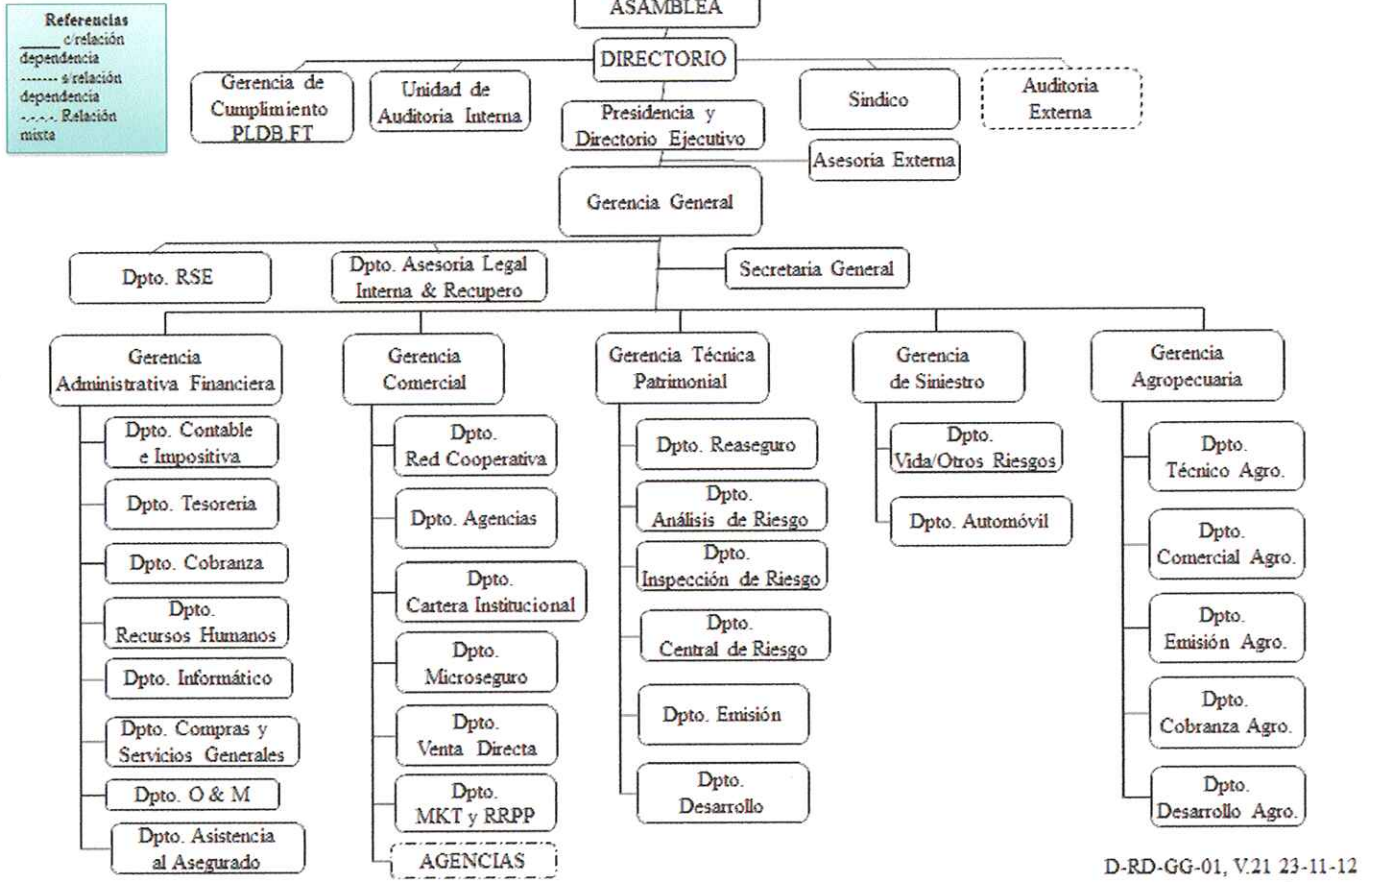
Referencias
_____ c/relación dependencia
------- s/relación dependencia
-.-.-.- Relación mixta

ASAMBLEA

DIRECTORIO

Gerencia de Cumplimiento PLDB FT

Unidad de Auditoria Interna

Presidencia y Directorio Ejecutivo

Sindico

Auditoria Externa

Asesoria Externa

Gerencia General

Dpto. RSE

Dpto. Asesoria Legal Interna & Recupero

Secretaria General

Gerencia Administrativa Financiera

Dpto. Contable e Impositiva

Dpto. Tesoreria

Dpto. Cobranza

Dpto. Recursos Humanos

Dpto. Informático

Dpto. Compras y Servicios Generales

Dpto. O & M

Dpto. Asistencia al Asegurado

Gerencia Comercial

Dpto. Red Cooperativa

Dpto. Agencias

Dpto. Cartera Institucional

Dpto. Microseguro

Dpto. Venta Directa

Dpto. MKT y RRPP

AGENCIAS

Gerencia Técnica Patrimonial

Dpto. Reaseguro

Dpto. Análisis de Riesgo

Dpto. Inspección de Riesgo

Dpto. Central de Riesgo

Dpto. Emisión

Dpto. Desarrollo

Gerencia de Siniestro

Dpto. Vida/Otros Riesgos

Dpto. Automóvil

Gerencia Agropecuaria

Dpto. Técnico Agro.

Dpto. Comercial Agro.

Dpto. Emisión Agro.

Dpto. Cobranza Agro.

Dpto. Desarrollo Agro.

D-RD-GG-01, V.21 23-11-12